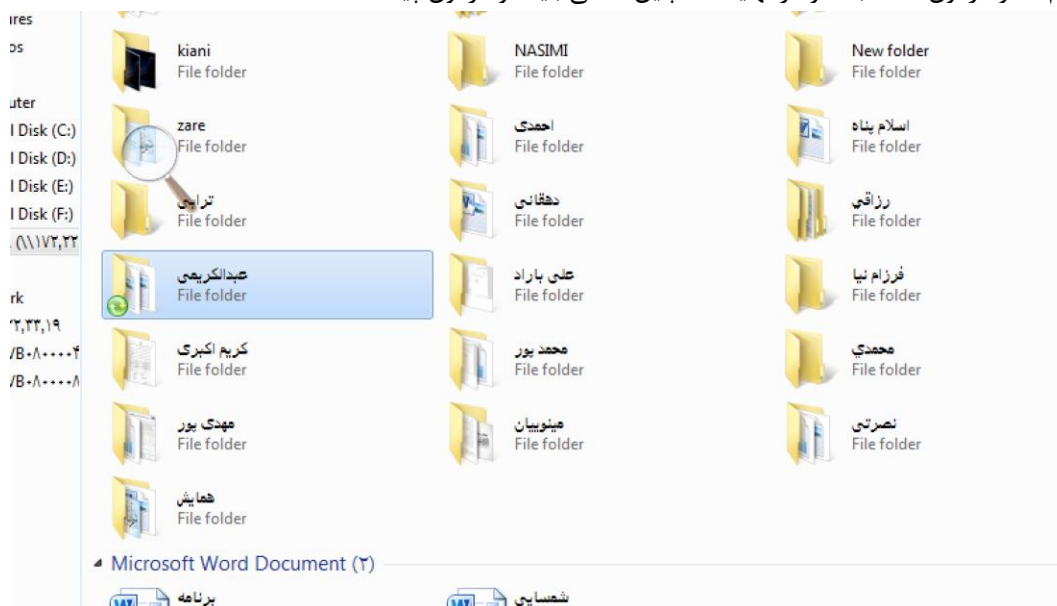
ires
os

uter
l Disk (C:)
l Disk (D:)
l Disk (E:)
l Disk (F:)
.(\\۱۷۲,۲۲

rk
۲,۳۳,۱۹
/B۰۸۰۰۰۰۴
/B۰۸۰۰۰۰۸

kiani
File folder

NASIMI
File folder

New folder
File folder

zare
File folder

احمدی
File folder

اسلام پناه
File folder

ترابی
File folder

دهقانی
File folder

رزاقی
File folder

عبدالکریمی
File folder

علی باراد
File folder

فرزام نیا
File folder

کریم اکبری
File folder

محمد پور
File folder

محمدی
File folder

مهدی پور
File folder

مینوییان
File folder

نصرتی
File folder

همایش
File folder

Microsoft Word Document (۲)

برنامه

شمسایی